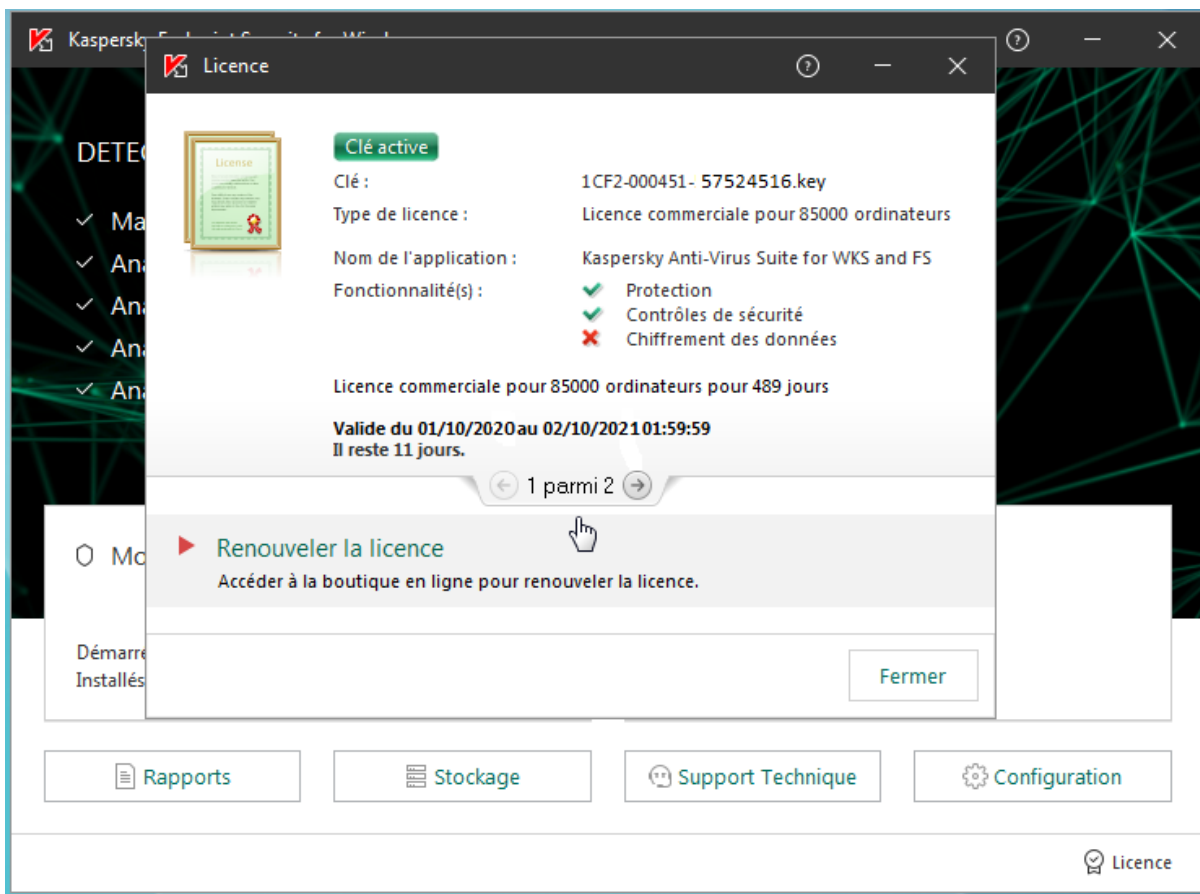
Kaspersky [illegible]

DETEC

Ma
Ana
Ana
Ana
Ana

Licence

License

Clé active

Clé : 1CF2-000451- 57524516.key

Type de licence : Licence commerciale pour 85000 ordinateurs

Nom de l'application : Kaspersky Anti-Virus Suite for WKS and FS

Fonctionnalité(s) : Protection
Contrôles de sécurité
Chiffrement des données

Licence commerciale pour 85000 ordinateurs pour 489 jours

Valide du 01/10/2020 au 02/10/2021 01:59:59
Il reste 11 jours.

1 parmi 2

Renouveler la licence
Accéder à la boutique en ligne pour renouveler la licence.

Fermer

Mo

Démarre
Installés

Rapports

Stockage

Support Technique

Configuration

Licence